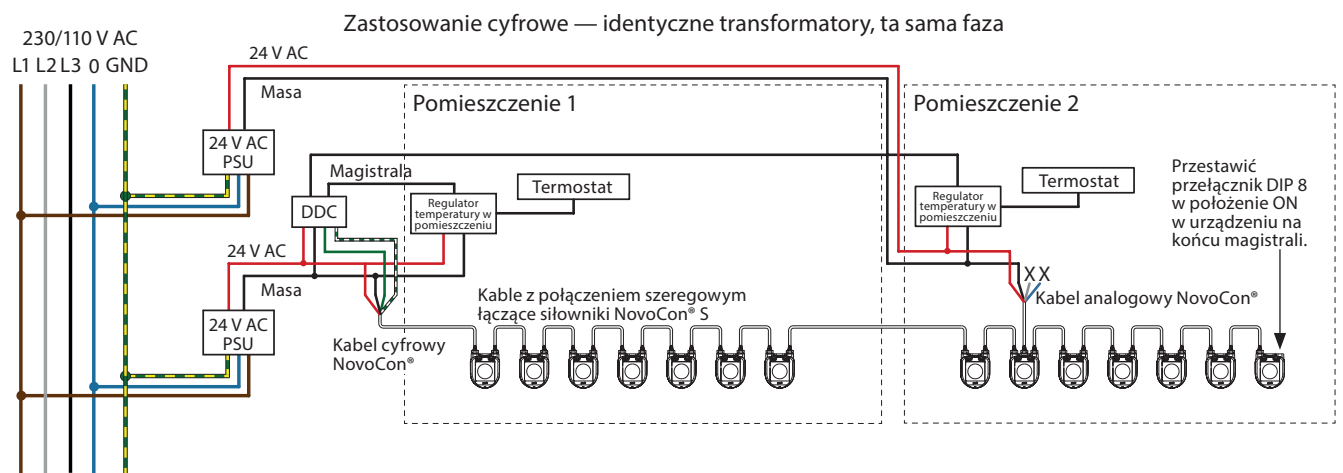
Zastosowanie cyfrowe — identyczne transformatory, ta sama faza

230/110 V AC
L1 L2 L3 0 GND

24 V AC
Masa

24 V AC PSU

Pomieszczenie 1

Magistrala

DDC

Regulator temperatury w pomieszczeniu

Termostat

24 V AC
Masa

24 V AC PSU

Kabel cyfrowy NovoCon®

Kable z połączeniem szeregowym łączące siłowniki NovoCon® S

Pomieszczenie 2

Regulator temperatury w pomieszczeniu

Termostat

X X

Kabel analogowy NovoCon®

Przestawić przełącznik DIP 8 w położenie ON w urządzeniu na końcu magistrali.